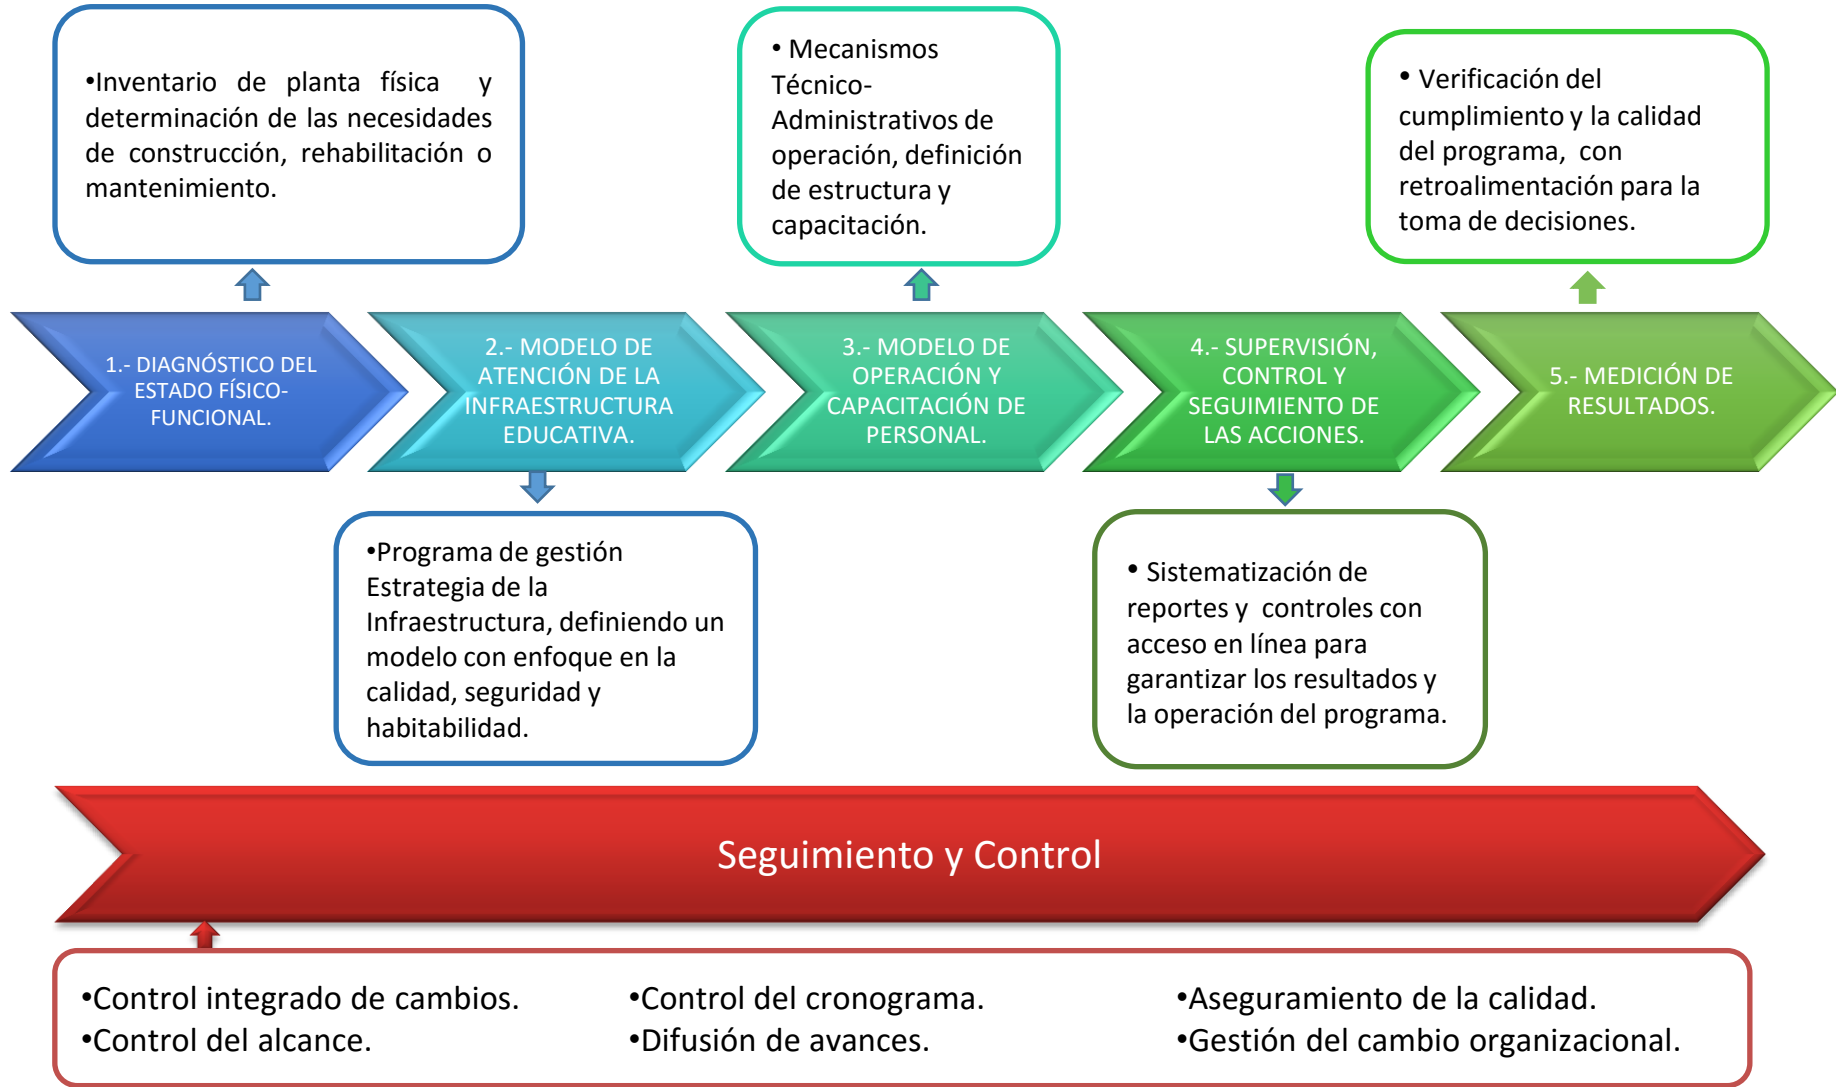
•Inventario de planta física y determinación de las necesidades de construcción, rehabilitación o mantenimiento.

• Mecanismos Técnico-Administrativos de operación, definición de estructura y capacitación.

• Verificación del cumplimiento y la calidad del programa, con retroalimentación para la toma de decisiones.

1.- DIAGNÓSTICO DEL ESTADO FÍSICO-FUNCIONAL.

2.- MODELO DE ATENCIÓN DE LA INFRAESTRUCTURA EDUCATIVA.

3.- MODELO DE OPERACIÓN Y CAPACITACIÓN DE PERSONAL.

4.- SUPERVISIÓN, CONTROL Y SEGUIMIENTO DE LAS ACCIONES.

5.- MEDICIÓN DE RESULTADOS.

•Programa de gestión Estrategia de la Infraestructura, definiendo un modelo con enfoque en la calidad, seguridad y habitabilidad.

• Sistematización de reportes y controles con acceso en línea para garantizar los resultados y la operación del programa.

Seguimiento y Control

•Control integrado de cambios.
•Control del alcance.

•Control del cronograma.
•Difusión de avances.

•Aseguramiento de la calidad.
•Gestión del cambio organizacional.